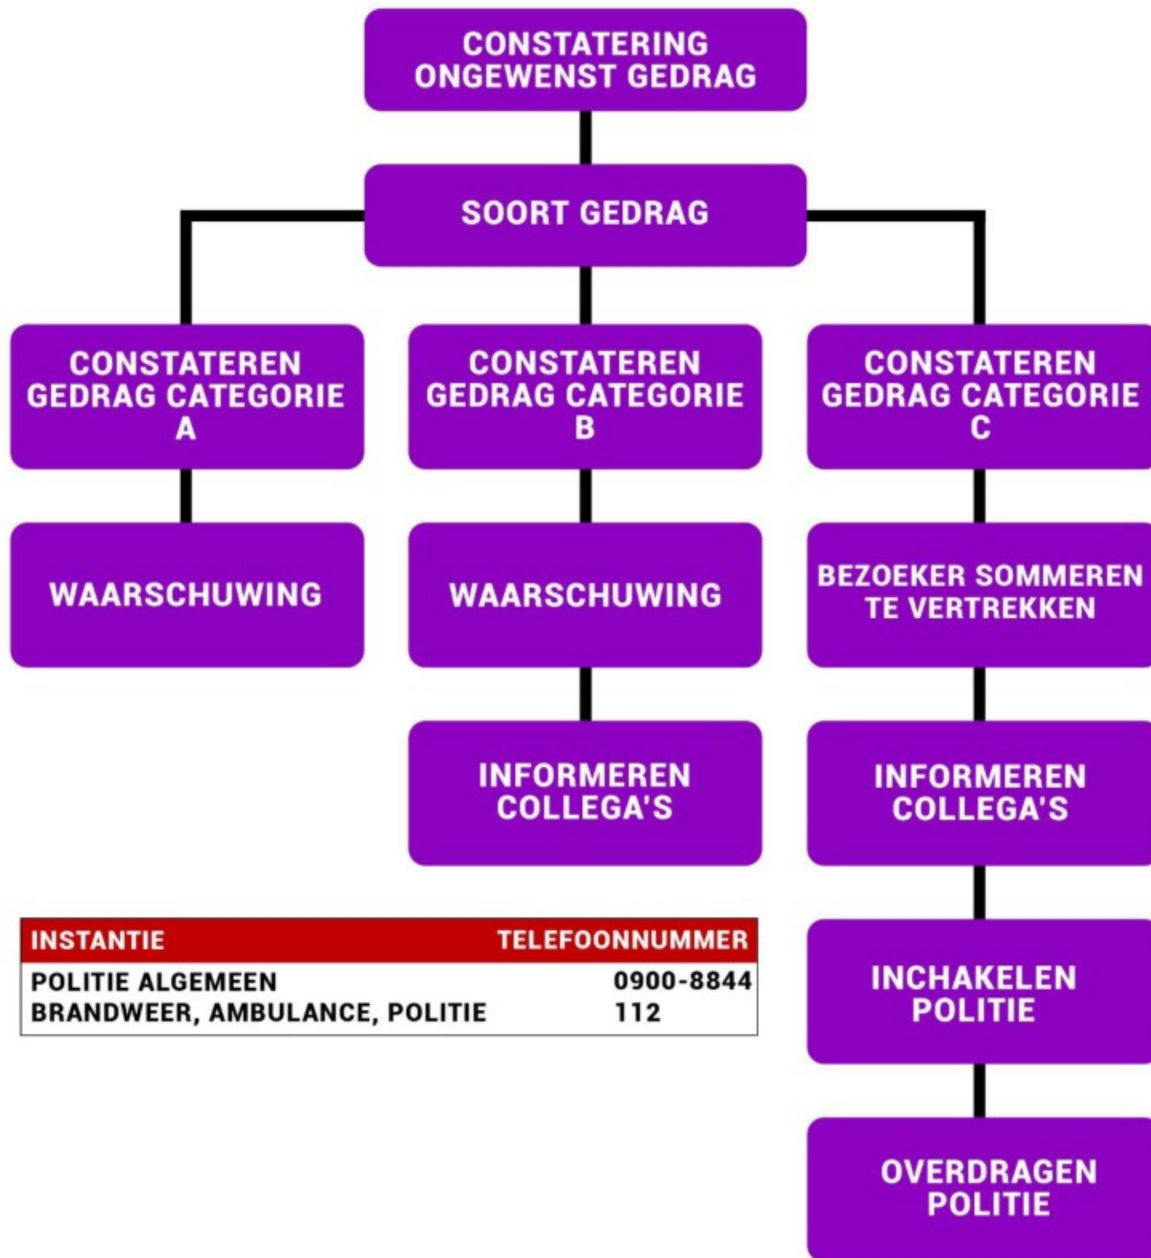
CONSTATERING ONGEWENST GEDRAG

SOORT GEDRAG

CONSTATEREN GEDRAG CATEGORIE A

WAARSCHUWING

CONSTATEREN GEDRAG CATEGORIE B

WAARSCHUWING

INFORMEREN COLLEGA'S

CONSTATEREN GEDRAG CATEGORIE C

BEZOEKER SOMMEREN TE VERTREKKEN

INFORMEREN COLLEGA'S

INCHAKELEN POLITIE

OVERDRAGEN POLITIE

| INSTANTIE | TELEFOONNUMMER |
|---|---|
| POLITIE ALGEMEEN | 0900-8844 |
| BRANDWEER, AMBULANCE, POLITIE | 112 |